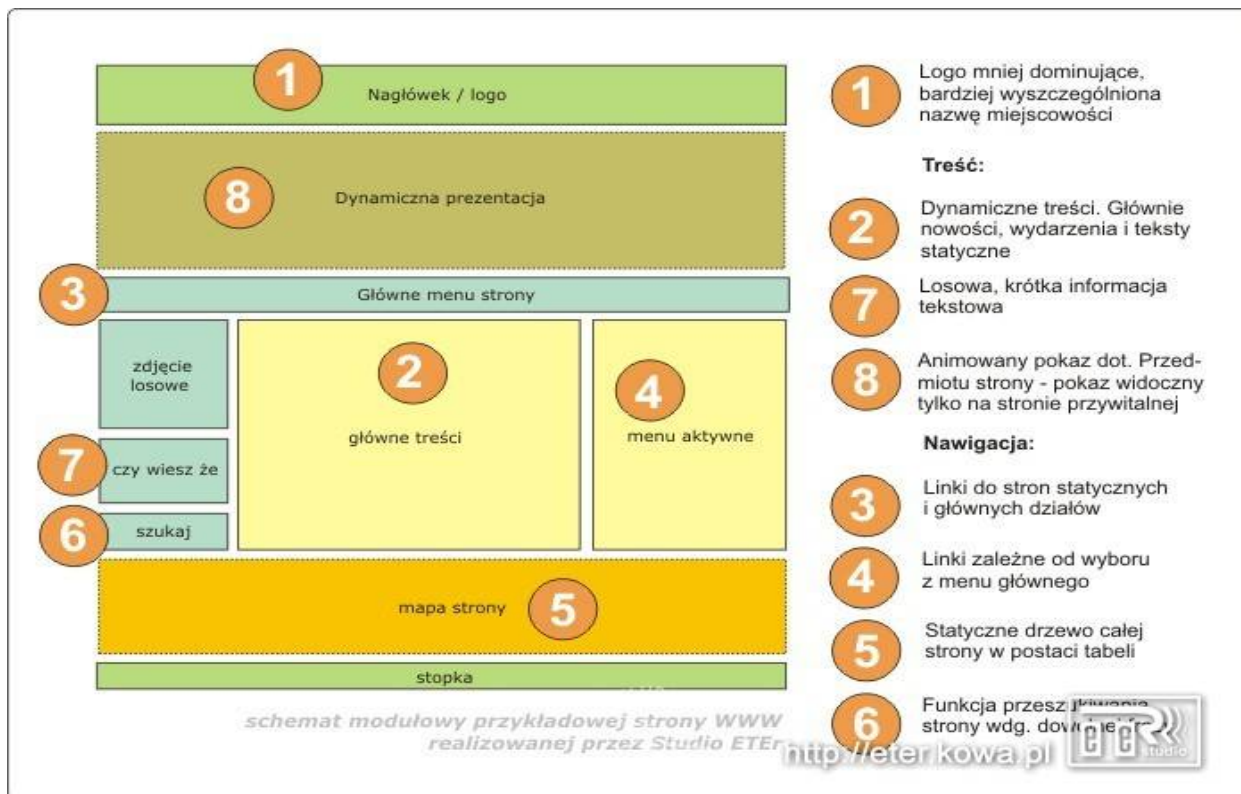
1
Nagłówek / logo

8
Dynamiczna prezentacja

3
Główne menu strony

zdjęcie losowe

2
główne treści

4
menu aktywne

7
czy wiesz że

6
szukaj

mapa strony
5

stopka

schemat modułowy przykładowej strony WWW realizowanej przez Studio ETEr

1
Logo mniej dominujące, bardziej wyszczególniona nazwę miejscowości

Treść:

2
Dynamiczne treści. Głównie nowości, wydarzenia i teksty statyczne

7
Losowa, krótka informacja tekstowa

8
Animowany pokaz dot. Przedmiotu strony - pokaz widoczny tylko na stronie przywitalnej

Nawigacja:

3
Linki do stron statycznych i głównych działów

4
Linki zależne od wyboru z menu głównego

5
Statyczne drzewo całej strony w postaci tabeli

6
Funkcja przeszukiwania strony wdg. dow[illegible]

http://eter.kowa.pl
studio